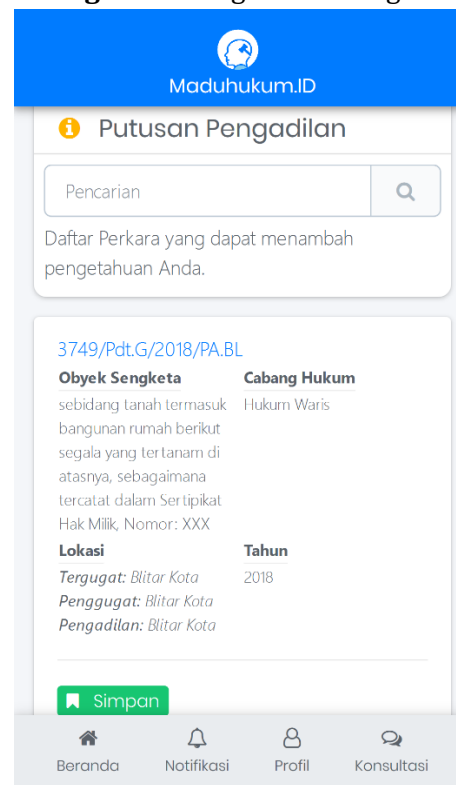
Maduhukum.ID

Putusan Pengadilan

Pencarian

Daftar Perkara yang dapat menambah pengetahuan Anda.

3749/Pdt.G/2018/PA.BL

Obyek Sengketa
sebidang tanah termasuk bangunan rumah berikut segala yang tertanam di atasnya, sebagaimana tercatat dalam Sertipikat Hak Milik, Nomor: XXX

Cabang Hukum
Hukum Waris

Lokasi
*Tergugat:* Blitar Kota
*Penggugat:* Blitar Kota
*Pengadilan:* Blitar Kota

Tahun
2018

Simpan

Beranda Notifikasi Profil Konsultasi